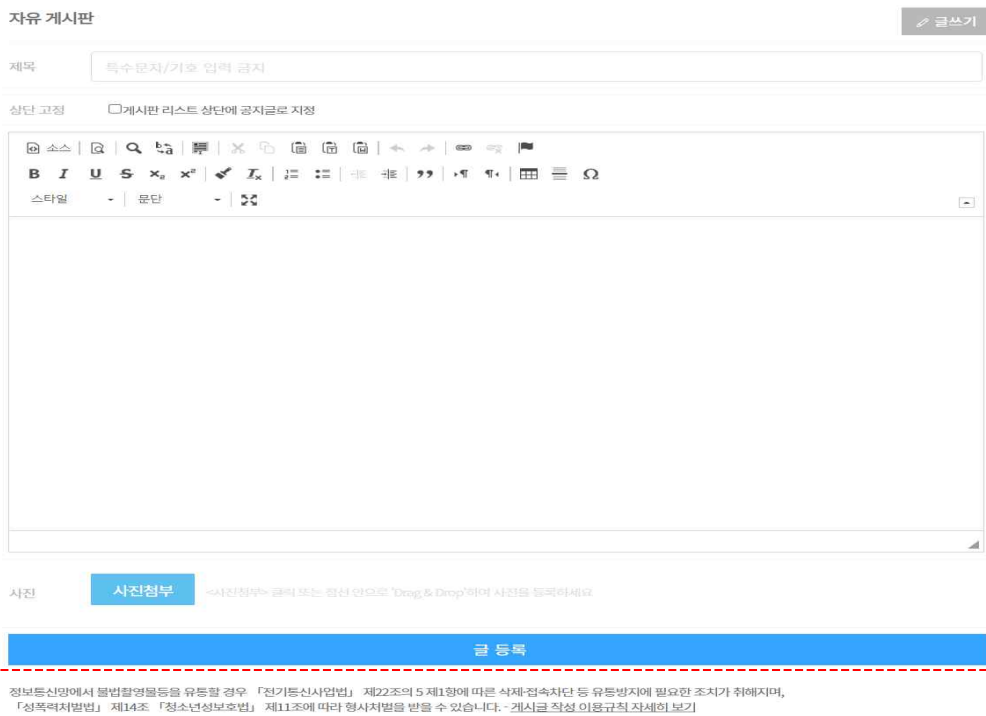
자유 게시판

글쓰기

제목

특수문자/기호 입력 금지

상단 고정

게시판 리스트 상단에 공지글로 지정

소스

$x_2$ $x^2$

스타일

문단

사진

사진첨부

<사진첨부> 클릭 또는 점선 안으로 'Drag & Drop'하여 사진을 등록하세요

글 등록

정보통신망에서 불법촬영물등을 유통할 경우 「전기통신사업법」 제22조의 5 제1항에 따른 삭제·접속차단 등 유통방지에 필요한 조치가 취해지며, 「성폭력처벌법」 제14조 「청소년성보호법」 제11조에 따라 형사처벌을 받을 수 있습니다. - 게시글 작성 이용규칙 자세히 보기